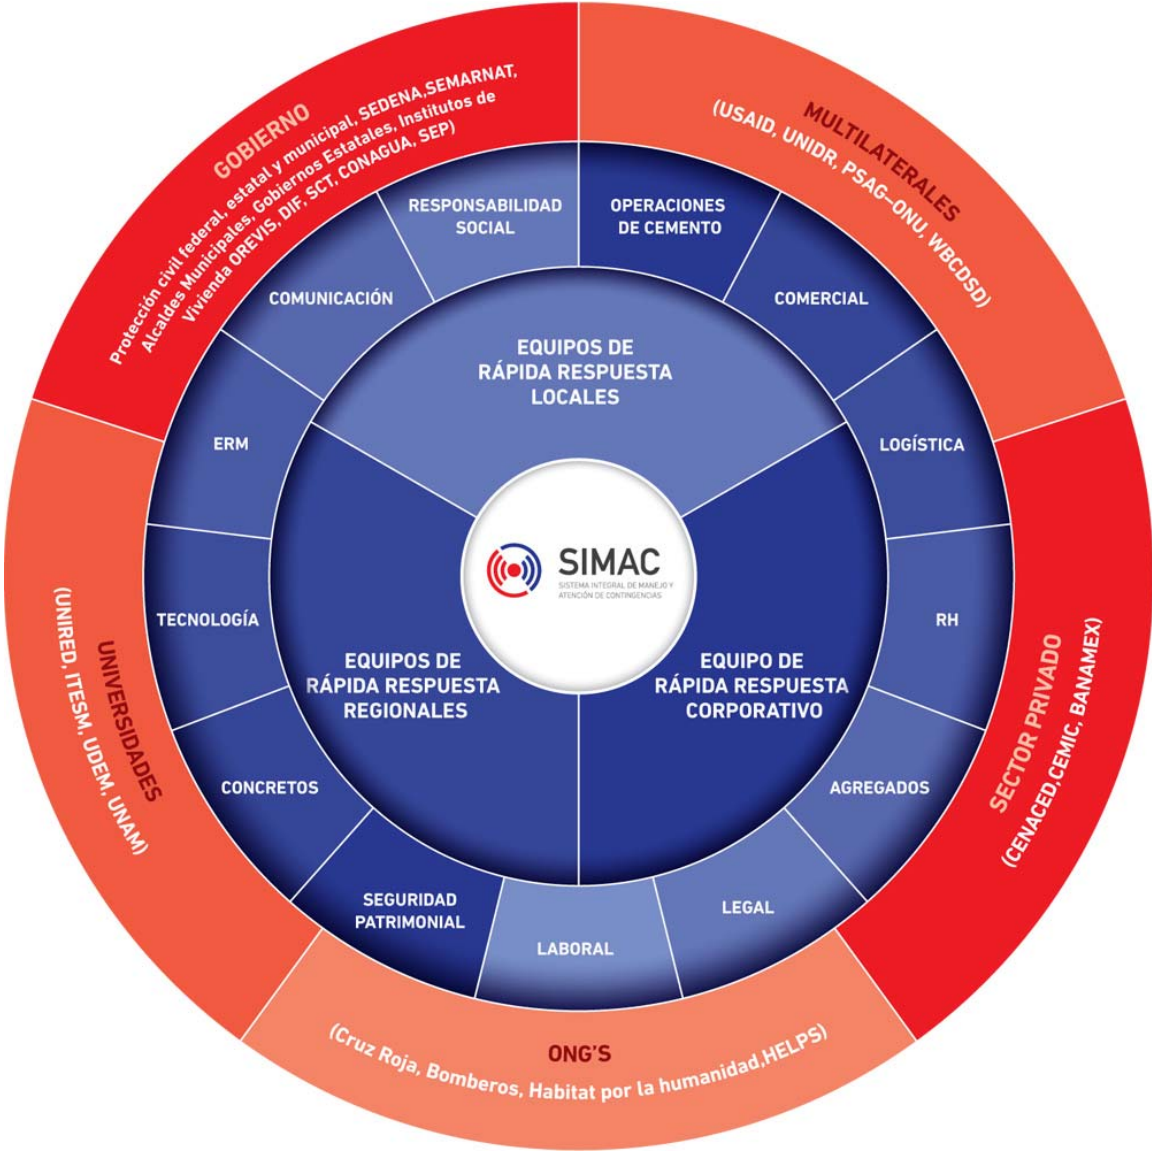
GOBIERNO
Protección civil federal, estatal y municipal, SEDENA,SEMARNAT, Alcaldes Municipales, Gobiernos Estatales, Institutos de Vivienda OREVIS, DIF, SCT, CONAGUA, SEP)

MULTILATERALES
(USAID, UNIDR, PSAG–ONU, WBCDSD)

SECTOR PRIVADO
(CENACED,CEMIC, BANAMEX)

ONG'S
(Cruz Roja, Bomberos, Habitat por la humanidad,HELPS)

UNIVERSIDADES
(UNIRED, ITESM, UDEM, UNAM)

RESPONSABILIDAD SOCIAL

OPERACIONES DE CEMENTO

COMERCIAL

LOGÍSTICA

RH

AGREGADOS

LEGAL

LABORAL

SEGURIDAD PATRIMONIAL

CONCRETOS

TECNOLOGÍA

ERM

COMUNICACIÓN

EQUIPOS DE RÁPIDA RESPUESTA LOCALES

EQUIPOS DE RÁPIDA RESPUESTA REGIONALES

EQUIPO DE RÁPIDA RESPUESTA CORPORATIVO

SIMAC
SISTEMA INTEGRAL DE MANEJO Y ATENCIÓN DE CONTINGENCIAS